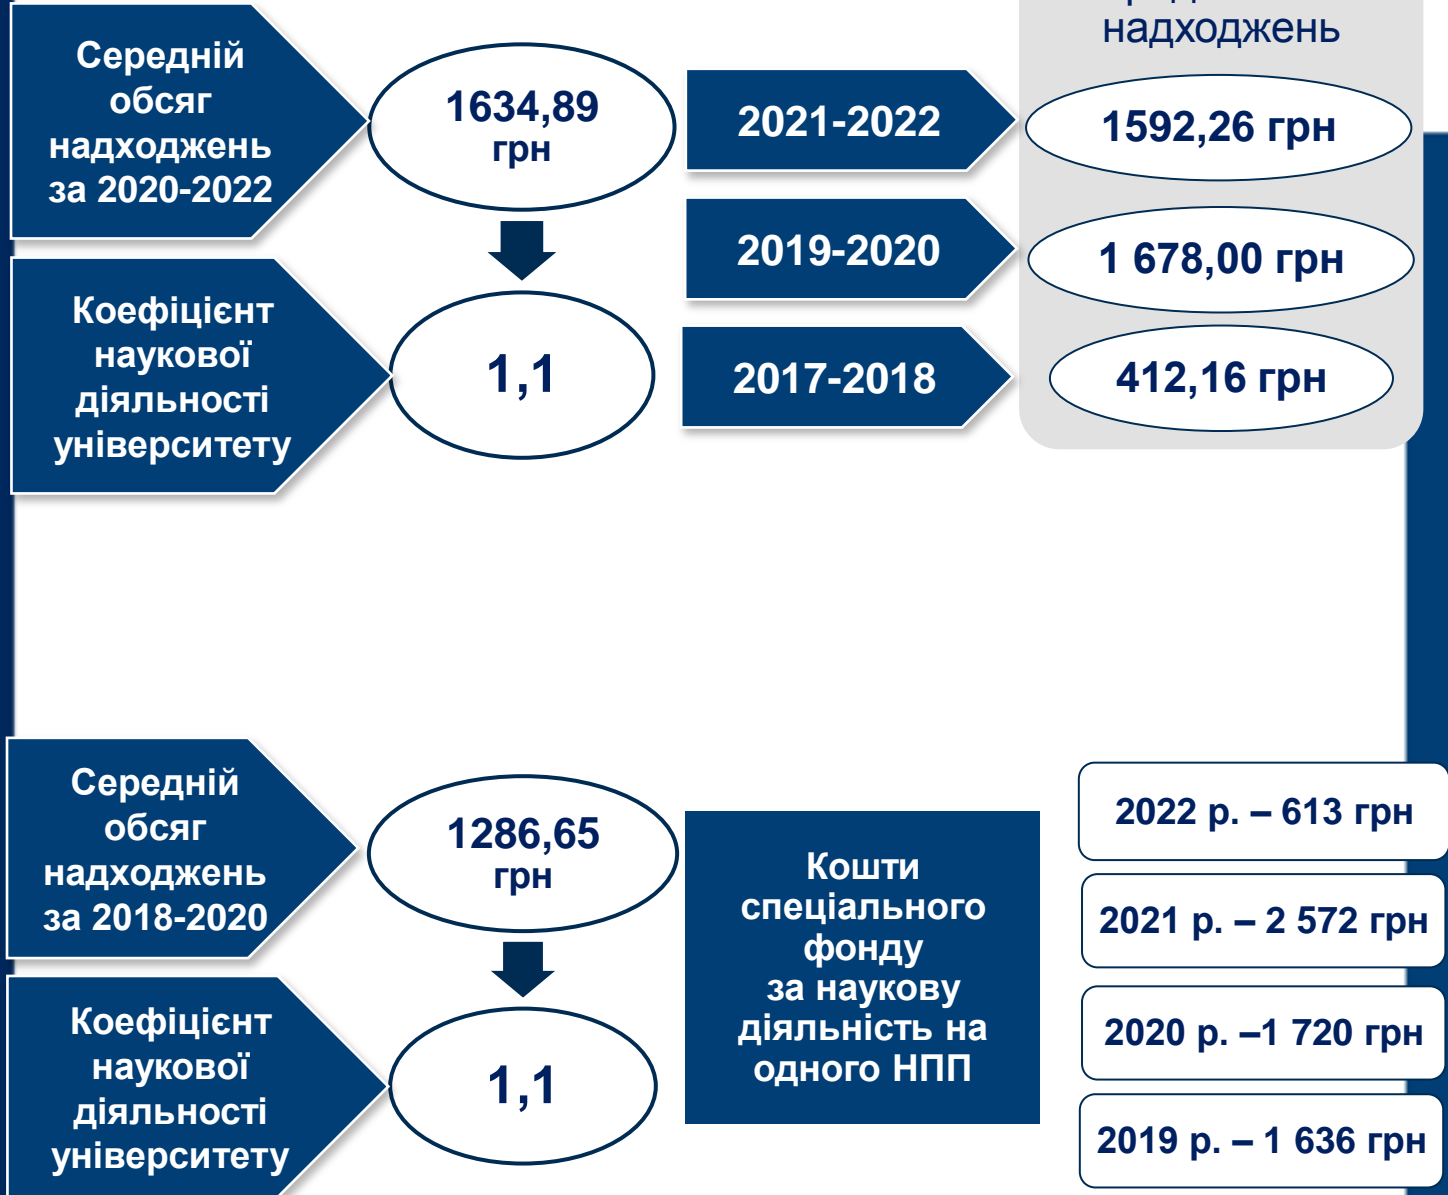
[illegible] надходжень

Середній обсяг надходжень за 2020-2022

1634,89 грн

2021-2022

1592,26 грн

2019-2020

1 678,00 грн

Коефіцієнт наукової діяльності університету

1,1

2017-2018

412,16 грн

Середній обсяг надходжень за 2018-2020

1286,65 грн

Кошти спеціального фонду за наукову діяльність на одного НПП

2022 р. – 613 грн

2021 р. – 2 572 грн

2020 р. –1 720 грн

2019 р. – 1 636 грн

Коефіцієнт наукової діяльності університету

1,1